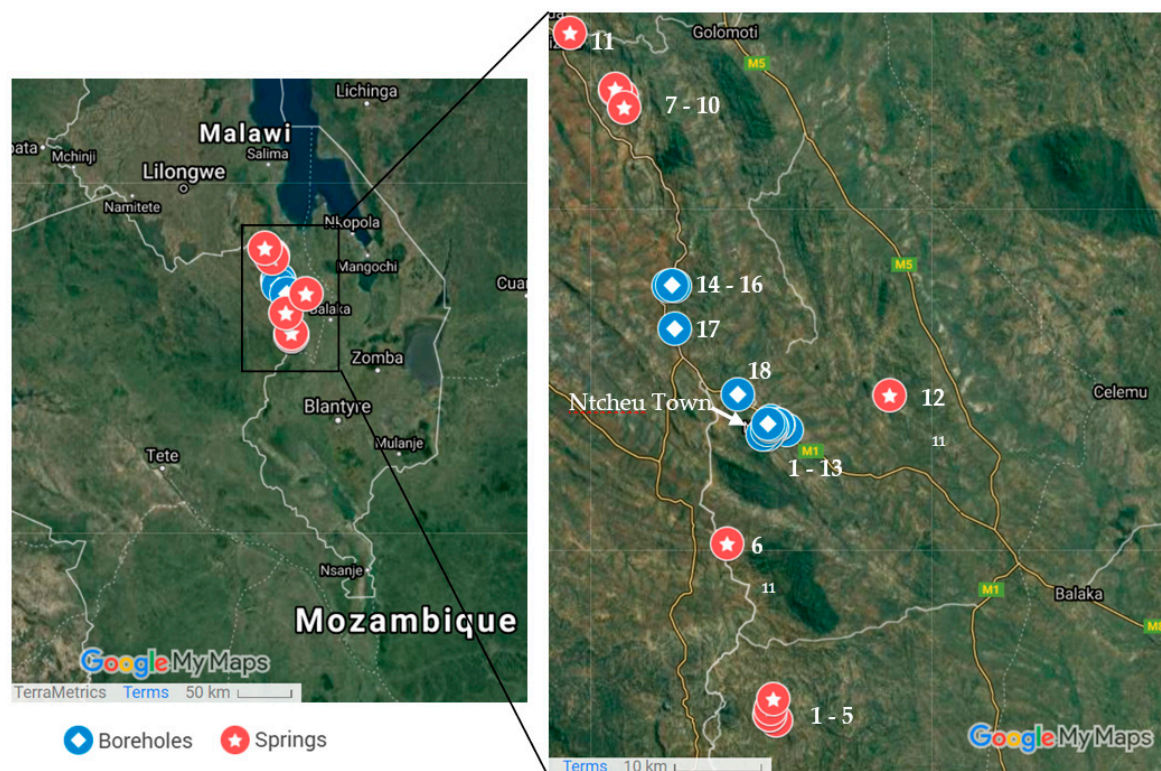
Lichinga
Malawi
Salima
pata
Mchinji
Lilongwe
Namitete
Nkopola
Mangochi
Cuar
Balaka
Zomba
Blantyre
Mulanje
Tete
Nsanje
Mozambique
Google My Maps
TerraMetrics Terms 50 km

Boreholes Springs

11
Golomoti
M5
7 - 10
M5
14 - 16
17
18
Ntcheu Town
12
Celemu
11
M1
1 - 13
6
11
M1
Balaka
M8
1 - 5
Google My Maps
Terms 10 km